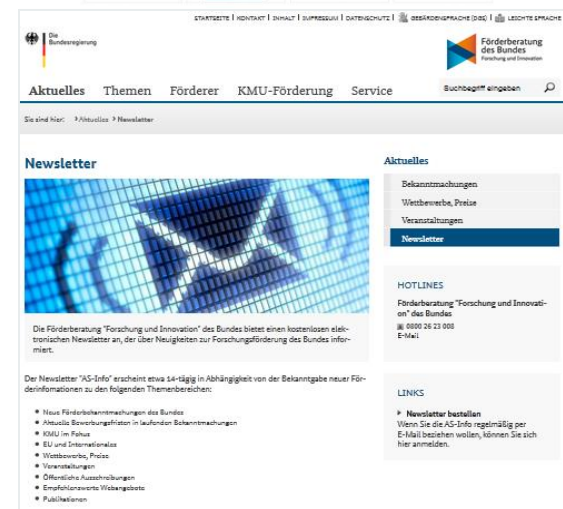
STARTSEITE | KONTAKT | INHALT | IMPRESSUM | DATENSCHUTZ | GEBÄRDENSPRACHE (DGS) | LEICHTE SPRACHE

Die Bundesregierung

Förderberatung des Bundes
Forschung und Innovation

Aktuelles Themen Förderer KMU-Förderung Service

Suchbegriff eingeben

Sie sind hier: › Aktuelles › Newsletter

Newsletter

Die Förderberatung "Forschung und Innovation" des Bundes bietet einen kostenlosen elektronischen Newsletter an, der über Neuigkeiten zur Forschungsförderung des Bundes informiert.

Der Newsletter "AS-Info" erscheint etwa 14-tägig in Abhängigkeit von der Bekanntgabe neuer Förderinformationen zu den folgenden Themenbereichen:

- Neue Förderbekanntmachungen des Bundes
- Aktuelle Bewerbungsfristen in laufenden Bekanntmachungen
- KMU im Fokus
- EU und Internationales
- Wettbewerbe, Preise
- Veranstaltungen
- Öffentliche Ausschreibungen
- Empfehlenswerte Webangebote
- Publikationen

Aktuelles

Bekanntmachungen
Wettbewerbe, Preise
Veranstaltungen
Newsletter

HOTLINES

Förderberatung "Forschung und Innovation" des Bundes
0800 26 23 008
E-Mail

LINKS

Newsletter bestellen
Wenn Sie die AS-Info regelmäßig per E-Mail beziehen wollen, können Sie sich hier anmelden.